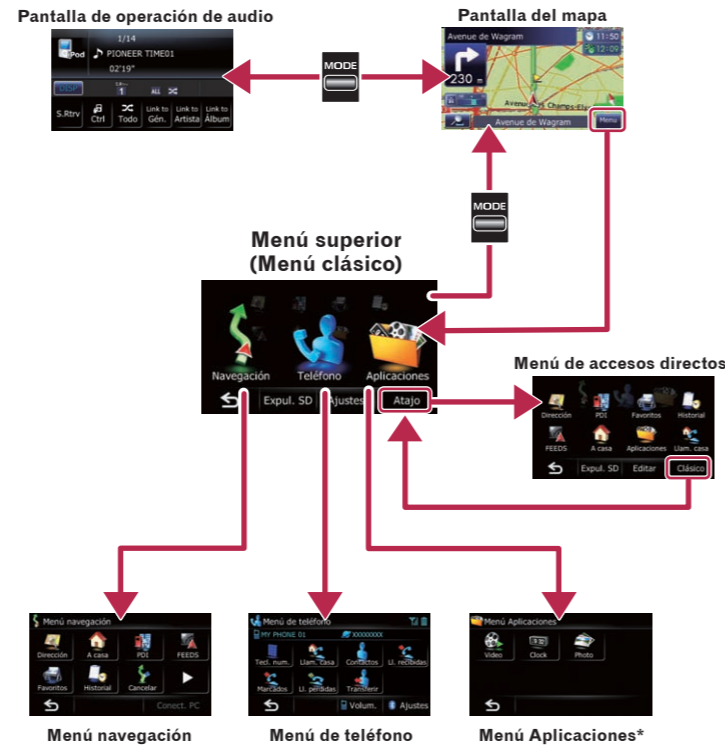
Pantalla de operación de audio

iPod
1/14
PIONEER TIME01
02'19"
DISP
ALL
S.Rtrv
Ctrl
Todo
Link to Gén.
Link to Artista
Link to Álbum

MODE

Pantalla del mapa

Avenue de Wagram
11:50
12:09
230 m
Avenue des Champs-Elysées
Avenue de Wagram
Menu

MODE

Menú superior
(Menú clásico)

Navegación
Teléfono
Aplicaciones
Expul. SD
Ajustes
Atajo

Menú de accesos directos

Dirección
PDI
Favoritos
Historial
FEEDS
A casa
Aplicaciones
Llam. casa
Expul. SD
Editar
Clásico

Menú navegación
Dirección
A casa
PDI
FEEDS
Favoritos
Historial
Cancelar
Conect. PC

Menú de teléfono
MY PHONE 01
XXXXXXXX
Tecl. num.
Llam. casa
Contactos
Ll. recibidas
Marcados
Ll. perdidas
Transferir
Volum.
Ajustes

Menú Aplicaciones
Video
Clock
Photo

Menú navegación
Menú de teléfono
Menú Aplicaciones*